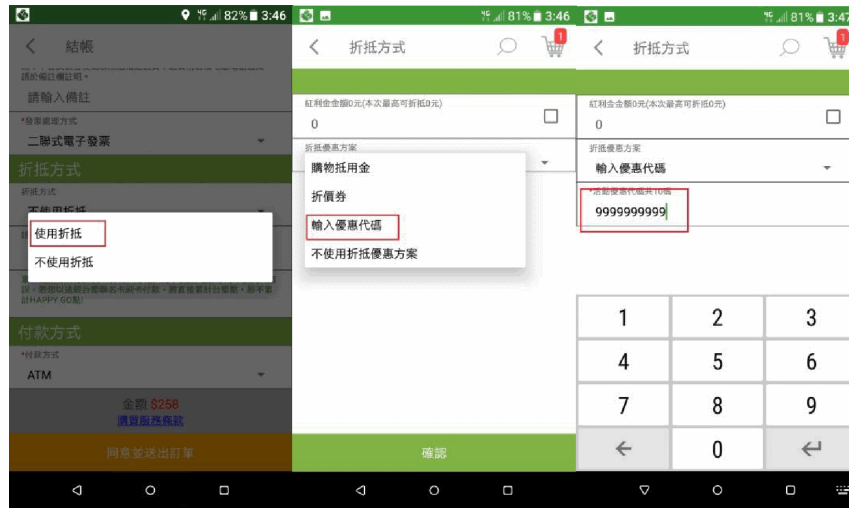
82% 3:46
結帳
請於備註欄註明。
請輸入備註
*發票處理方式
二聯式電子發票
折抵方式
折抵方式
不使用折抵
使用折抵
不使用折抵
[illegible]
付款方式
*付款方式
ATM
金額 $258
購買服務條款
同意並送出訂單

81% 3:46
折抵方式
1
紅利金金額0元(本次最高可折抵0元)
0
折抵優惠方案
購物抵用金
折價券
輸入優惠代碼
不使用折抵優惠方案
確認

81% 3:47
折抵方式
1
紅利金金額0元(本次最高可折抵0元)
0
折抵優惠方案
輸入優惠代碼
*活動優惠代碼共10碼
9999999999
1
2
3
4
5
6
7
8
9
←
0
↵